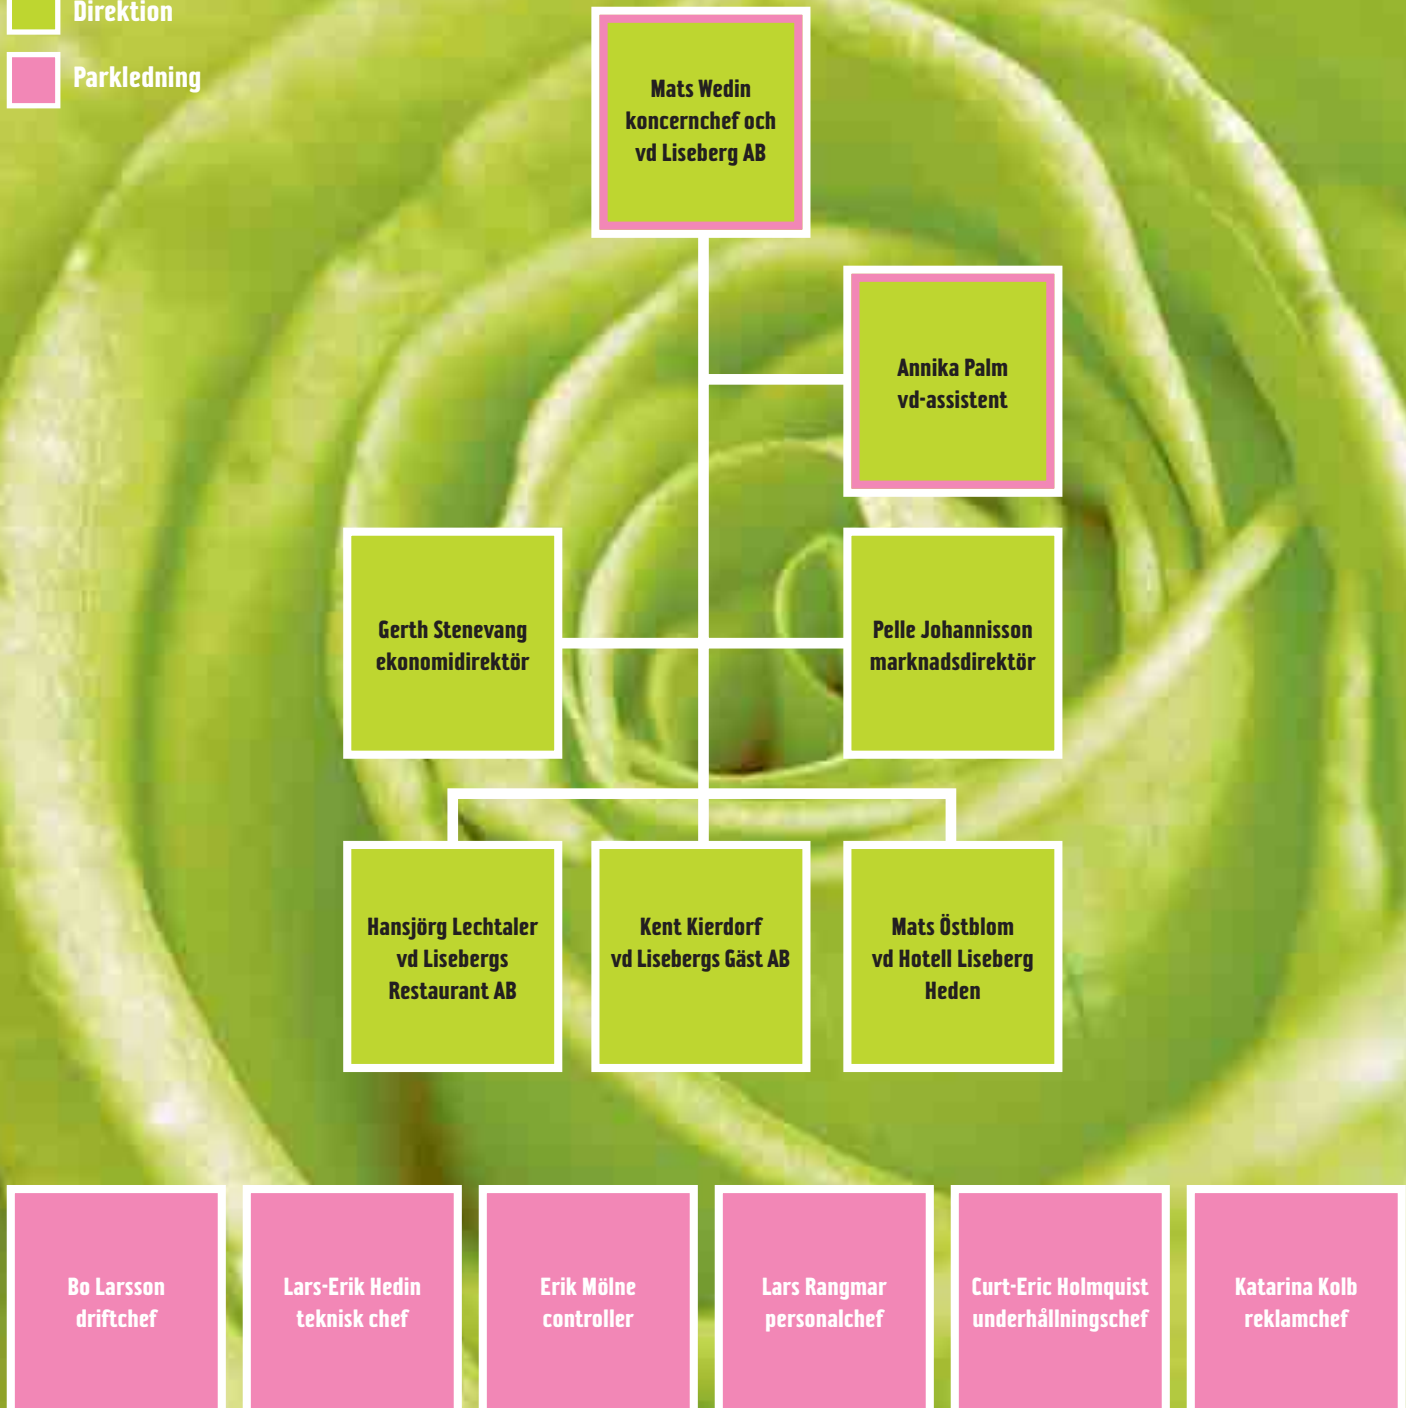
Direktion

Parkledning

Mats Wedin
koncernchef och
vd Liseberg AB

Annika Palm
vd-assistent

Gerth Stenevang
ekonomidirektör

Pelle Johannisson
marknadsdirektör

Hansjörg Lechtaler
vd Lisebergs
Restaurant AB

Kent Kierdorf
vd Lisebergs Gäst AB

Mats Östblom
vd Hotell Liseberg
Heden

Bo Larsson
driftchef

Lars-Erik Hedin
teknisk chef

Erik Mölne
controller

Lars Rangmar
personalchef

Curt-Eric Holmquist
underhållningschef

Katarina Kolb
reklamchef